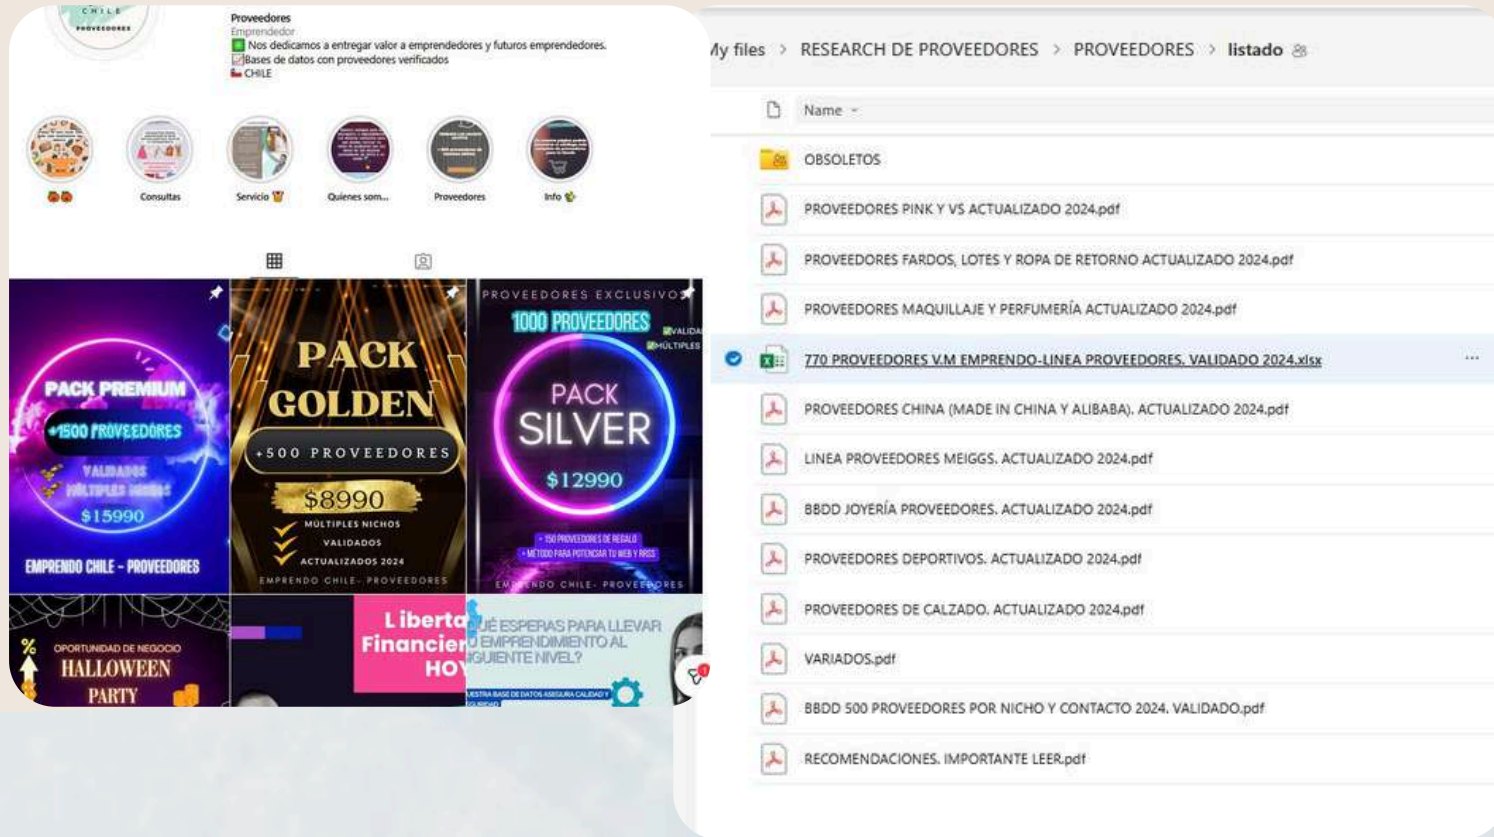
CHILE
PROVEEDORES

Proveedores
Emprendedor
✅ Nos dedicamos a entregar valor a emprendedores y futuros emprendedores.
☑️Bases de datos con proveedores verificados
🇨🇱 CHILE

🍅🍅
Consultas
Servicio 🦉
Quienes som...
Proveedores
Info 🌿

PACK PREMIUM
+1500 PROVEEDORES
VALIDADOS
MÚLTIPLES NICHOS
$15990
EMPRENDO CHILE - PROVEEDORES

PACK
GOLDEN
+500 PROVEEDORES
$8990
MÚLTIPLES NICHOS
VALIDADOS
ACTUALIZADOS 2024
EMPRENDO CHILE - PROVEEDORES

PROVEEDORES EXCLUSIVOS
1000 PROVEEDORES
✅VALIDA
✅MÚLTIPLES
PACK
SILVER
$12990
+ 150 PROVEEDORES DE REGALO
+ MÉTODO PARA POTENCIAR TU WEB Y RRSS
EMPRENDO CHILE - PROVEEDORES

%
OPORTUNIDAD DE NEGOCIO
HALLOWEEN
PARTY

Liberta
Financie
HO

¿QUÉ ESPERAS PARA LLEVAR
TU EMPRENDIMIENTO AL
SIGUIENTE NIVEL?
NUESTRA BASE DE DATOS ASEGURA CALIDAD Y SEGURIDAD

My files > RESEARCH DE PROVEEDORES > PROVEEDORES > listado

Name

OBSOLETOS
PROVEEDORES PINK Y VS ACTUALIZADO 2024.pdf
PROVEEDORES FARDOS, LOTES Y ROPA DE RETORNO ACTUALIZADO 2024.pdf
PROVEEDORES MAQUILLAJE Y PERFUMERÍA ACTUALIZADO 2024.pdf
770 PROVEEDORES V.M EMPRENDO-LINEA PROVEEDORES. VALIDADO 2024.xlsx
PROVEEDORES CHINA (MADE IN CHINA Y ALIBABA). ACTUALIZADO 2024.pdf
LINEA PROVEEDORES MEIGGS. ACTUALIZADO 2024.pdf
BBDD JOYERÍA PROVEEDORES. ACTUALIZADO 2024.pdf
PROVEEDORES DEPORTIVOS. ACTUALIZADO 2024.pdf
PROVEEDORES DE CALZADO. ACTUALIZADO 2024.pdf
VARIADOS.pdf
BBDD 500 PROVEEDORES POR NICHO Y CONTACTO 2024. VALIDADO.pdf
RECOMENDACIONES. IMPORTANTE LEER.pdf